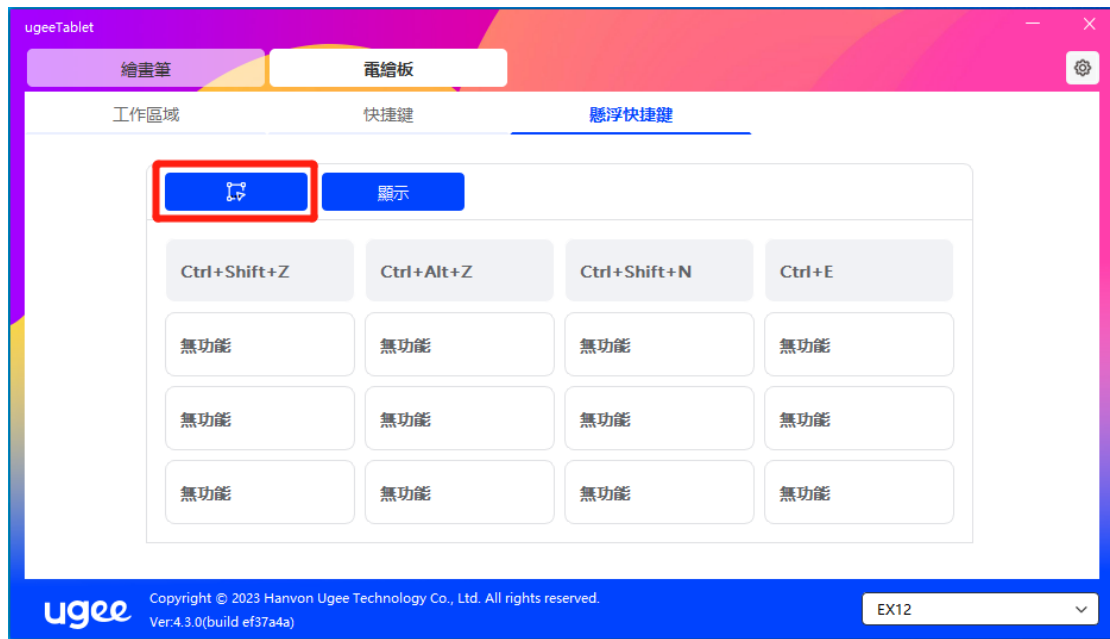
ugeeTablet

繪畫筆

電繪板

工作區域

快捷鍵

懸浮快捷鍵

顯示

| Ctrl+Shift+Z | Ctrl+Alt+Z | Ctrl+Shift+N | Ctrl+E |
|---|---|---|---|
| 無功能 | 無功能 | 無功能 | 無功能 |
| 無功能 | 無功能 | 無功能 | 無功能 |
| 無功能 | 無功能 | 無功能 | 無功能 |

ugee

Copyright © 2023 Hanvon Ugee Technology Co., Ltd. All rights reserved.

Ver:4.3.0(build ef37a4a)

EX12